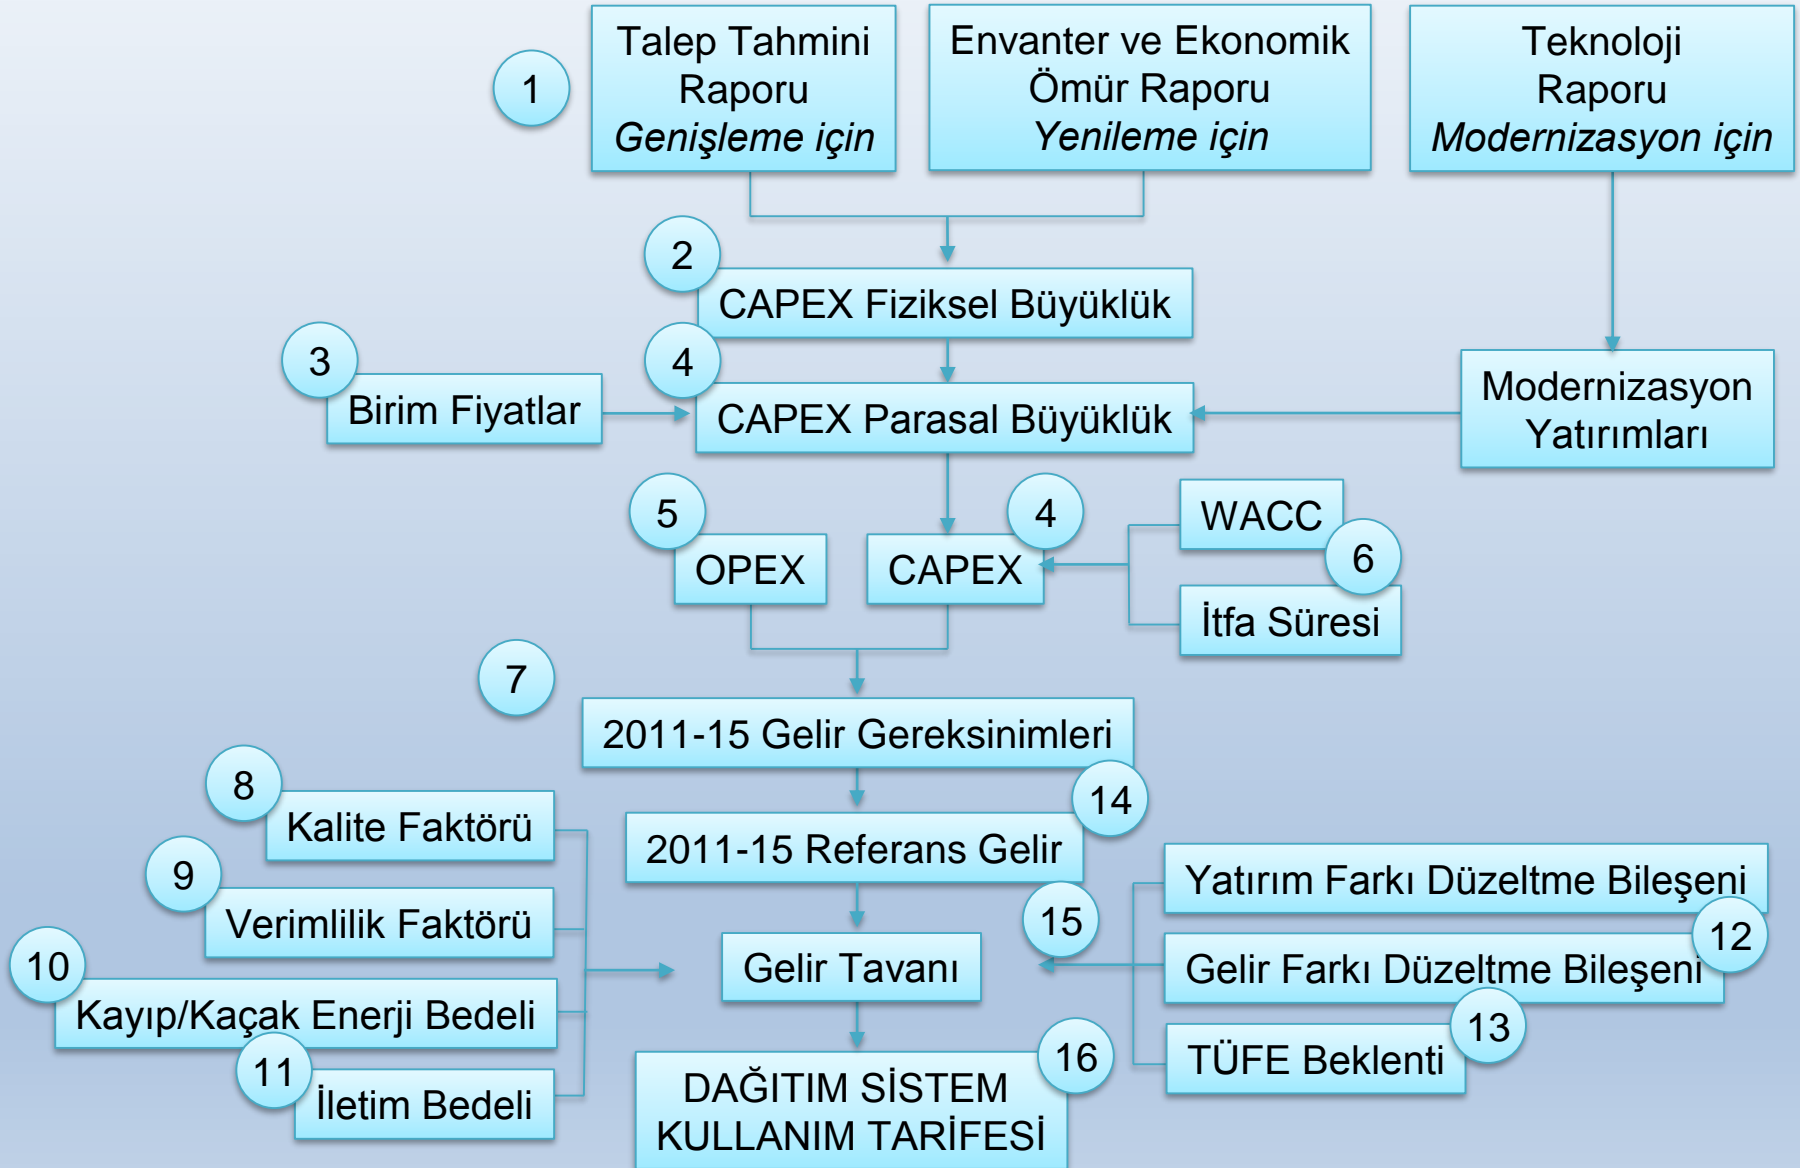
1

Talep Tahmini Raporu
*Genişleme için*

Envanter ve Ekonomik Ömür Raporu
*Yenileme için*

Teknoloji Raporu
*Modernizasyon için*

2

CAPEX Fiziksel Büyüklük

3

Birim Fiyatlar

4

CAPEX Parasal Büyüklük

Modernizasyon Yatırımları

5

OPEX

4

CAPEX

WACC

6

İtfa Süresi

7

2011-15 Gelir Gereksinimleri

8

Kalite Faktörü

14

2011-15 Referans Gelir

9

Verimlilik Faktörü

Yatırım Farkı Düzeltme Bileşeni

15

10

Gelir Tavanı

12

Gelir Farkı Düzeltme Bileşeni

Kayıp/Kaçak Enerji Bedeli

13

11

16

TÜFE Beklenti

İletim Bedeli

DAĞITIM SİSTEM KULLANIM TARİFESİ